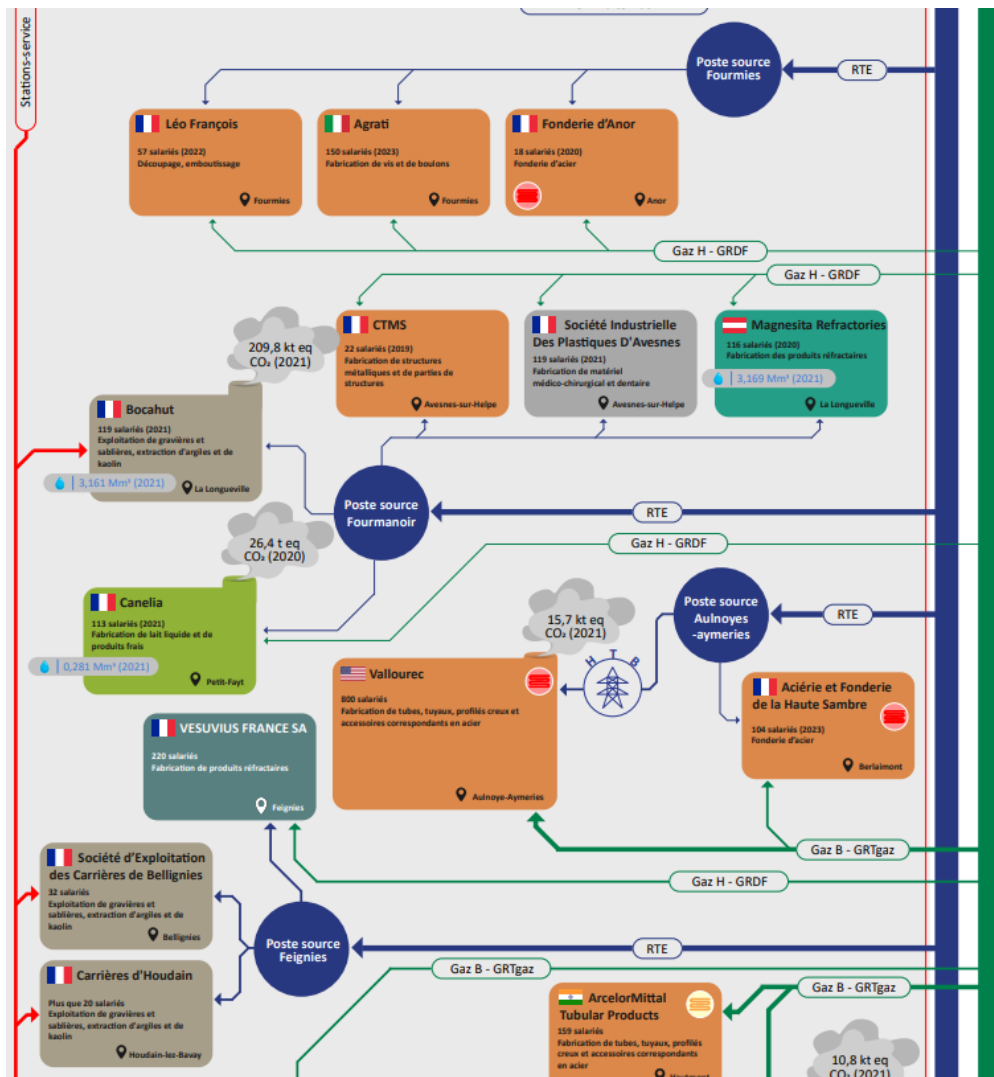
Stations-service

Poste source Fourmies

RTE

Léo François
57 salariés (2022)
Découpage, emboutissage
Fourmies

Agrati
150 salariés (2023)
Fabrication de vis et de boulons
Fourmies

Fonderie d'Anor
18 salariés (2020)
Fonderie d'acier
Anor

Gaz H - GRDF

Gaz H - GRDF

209,8 kt eq $CO_2$ (2021)

CTMS
22 salariés (2019)
Fabrication de structures métalliques et de parties de structures
Avesnes-sur-Helpe

Société Industrielle Des Plastiques D'Avesnes
119 salariés (2021)
Fabrication de matériel médico-chirurgical et dentaire
Avesnes-sur-Helpe

Magnesita Refractories
116 salariés (2020)
Fabrication des produits réfractaires
3,169 Mm³ (2021)
La Longueville

Bocahut
119 salariés (2021)
Exploitation de gravières et sablières, extraction d'argiles et de kaolin
3,161 Mm³ (2021)
La Longueville

Poste source Fourmanoir

RTE

26,4 t eq $CO_2$ (2020)

Gaz H - GRDF

Canelia
113 salariés (2021)
Fabrication de lait liquide et de produits frais
0,281 Mm³ (2021)
Petit-Fayt

15,7 kt eq $CO_2$ (2021)

Poste source Aulnoyes -aymeries

RTE

H T B

Vallourec
800 salariés
Fabrication de tubes, tuyaux, profilés creux et accessoires correspondants en acier
Aulnoye-Aymeries

Aciérie et Fonderie de la Haute Sambre
104 salariés (2023)
Fonderie d'acier
Berlaimont

VESUVIUS FRANCE SA
220 salariés
Fabrication de produits réfractaires
Feignies

Gaz B - GRTgaz

Gaz H - GRDF

Société d'Exploitation des Carrières de Bellignies
32 salariés
Exploitation de gravières et sablières, extraction d'argiles et de kaolin
Bellignies

Poste source Feignies

RTE

Carrières d'Houdain
Plus que 20 salariés
Exploitation de gravières et sablières, extraction d'argiles et de kaolin
Houdain-lez-Bavay

Gaz B - GRTgaz

Gaz B - GRTgaz

ArcelorMittal Tubular Products
159 salariés
Fabrication de tubes, tuyaux, profilés creux et accessoires correspondants en acier
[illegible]

10,8 kt eq $CO_2$ (2021)